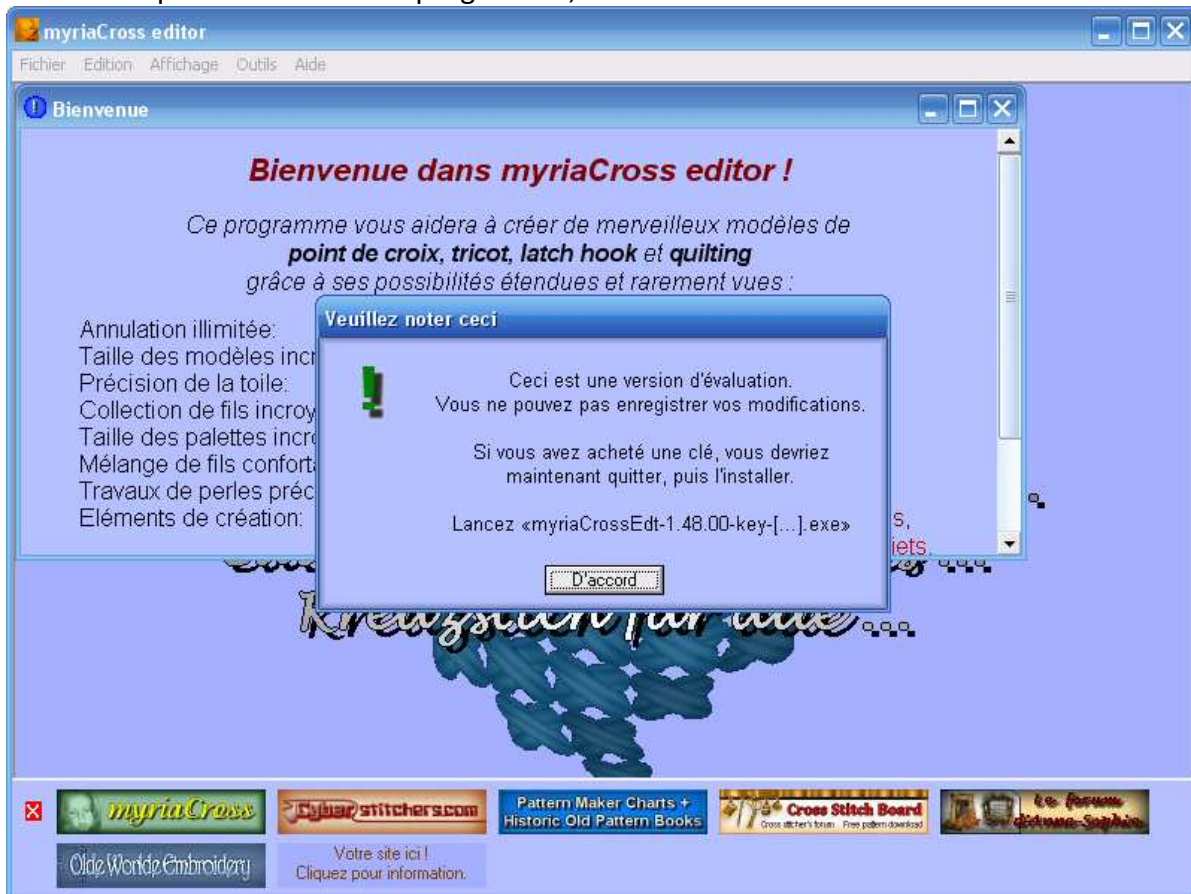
myriaCross editor

Fichier Edition Affichage Outils Aide

Bienvenue

Bienvenue dans myriaCross editor !

Ce programme vous aidera à créer de merveilleux modèles de **point de croix, tricot, latch hook** et **quilting** grâce à ses possibilités étendues et rarement vues :

Annulation illimitée:
Taille des modèles incr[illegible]
Précision de la toile:
Collection de fils incroy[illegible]
Taille des palettes incr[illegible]
Mélange de fils confort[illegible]
Travaux de perles préc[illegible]
Eléments de création: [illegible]s, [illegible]jets.

Kreuzstich für alle...

Veuillez noter ceci

Ceci est une version d'évaluation.
Vous ne pouvez pas enregistrer vos modifications.

Si vous avez acheté une clé, vous devriez maintenant quitter, puis l'installer.

Lancez «myriaCrossEdt-1.48.00-key-[...].exe»

D'accord

myriaCross
Cyberstitchers.com
Pattern Maker Charts + Historic Old Pattern Books
Cross Stitch Board Cross stitcher's forum Free pattern download
Le forum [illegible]
Olde Worlde Embroidery
Votre site ici ! Cliquez pour information.